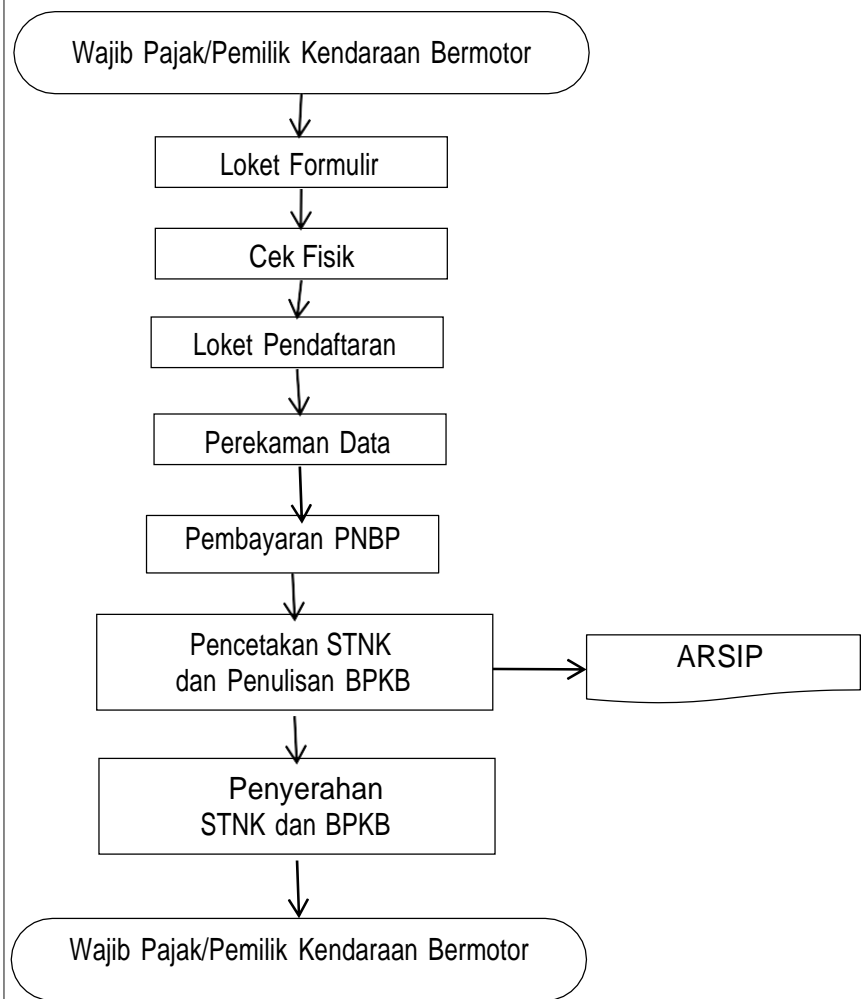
Wajib Pajak/Pemilik Kendaraan Bermotor

Loket Formulir

Cek Fisik

Loket Pendaftaran

Perekaman Data

Pembayaran PNBP

Pencetakan STNK dan Penulisan BPKB

ARSIP

Penyerahan STNK dan BPKB

Wajib Pajak/Pemilik Kendaraan Bermotor